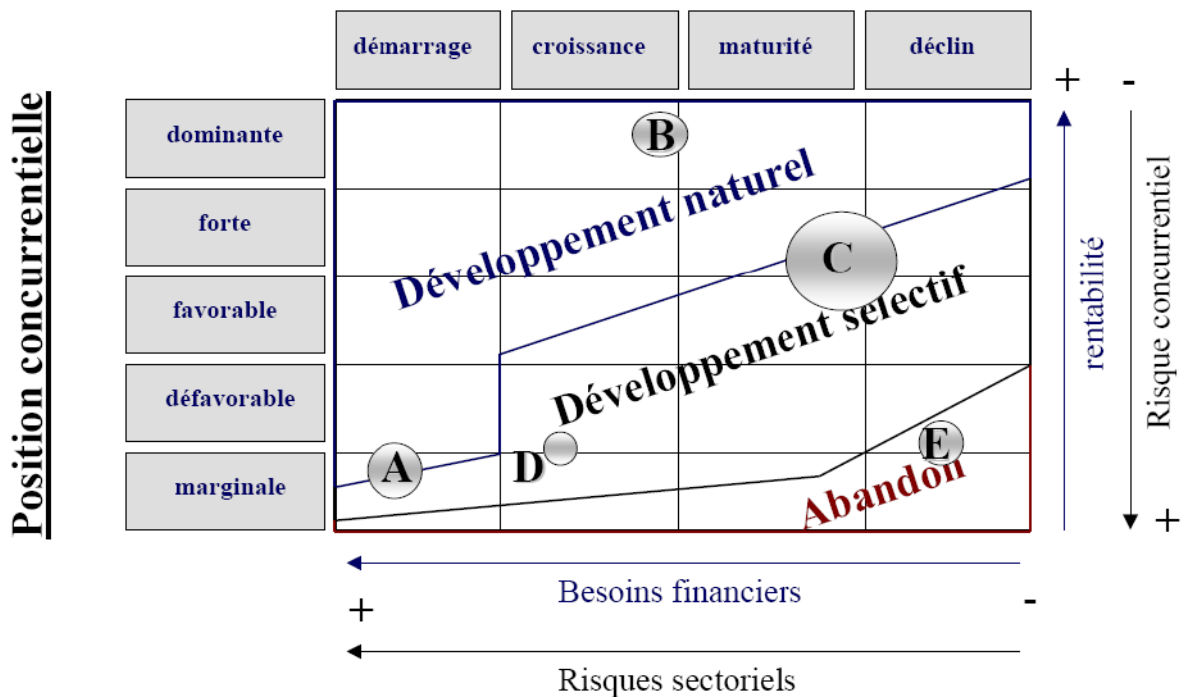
démarrage
croissance
maturité
déclin

Position concurrentielle

dominante
forte
favorable
défavorable
marginale

B
Développement naturel
C
Développement sélectif
Développement sélectif
A
D
E
Abandon

+
-
rentabilité
Risque concurrentiel
+

Besoins financiers
+
-
Risques sectoriels